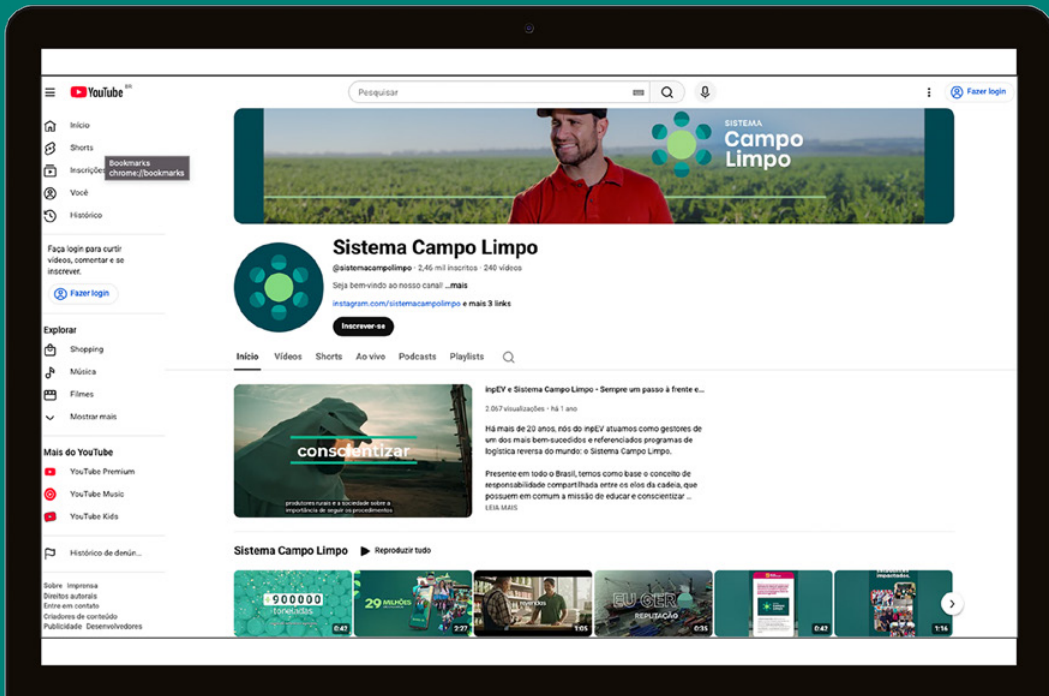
YouTube BR

Pesquisar

Fazer login

Início
Shorts
Inscrições
Bookmarks
chrome://bookmarks
Você
Histórico

Faça login para curtir vídeos, comentar e se inscrever.

Fazer login

Explorar
Shopping
Música
Filmes
Mostrar mais

Mais do YouTube
YouTube Premium
YouTube Music
YouTube Kids

Histórico de denún...

Sobre Imprensa
Direitos autorais
Entre em contato
Criadores de conteúdo
Publicidade Desenvolvedores

SISTEMA
Campo
Limpo

Sistema Campo Limpo
@sistemacampolimpo · 2,46 mil inscritos · 240 vídeos
Seja bem-vindo ao nosso canal! ...mais
instagram.com/sistemacampolimpo e mais 3 links
Inscrever-se

Início Vídeos Shorts Ao vivo Podcasts Playlists

conscientizar
produtores rurais e a sociedade sobre a importância de seguir os procedimentos

inpEV e Sistema Campo Limpo - Sempre um passo à frente e...
2.067 visualizações · há 1 ano

Há mais de 20 anos, nós do inpEV atuamos como gestores de um dos mais bem-sucedidos e referenciados programas de logística reversa do mundo: o Sistema Campo Limpo.

Presente em todo o Brasil, temos como base o conceito de responsabilidade compartilhada entre os elos da cadeia, que possuem em comum a missão de educar e conscientizar ...
LEIA MAIS

Sistema Campo Limpo Reproduzir tudo

+900000 toneladas 0:47
29 MILHÕES 2:27
1:05
EU GER REPUTAÇÃO 0:35
0:47
impactados 1:16